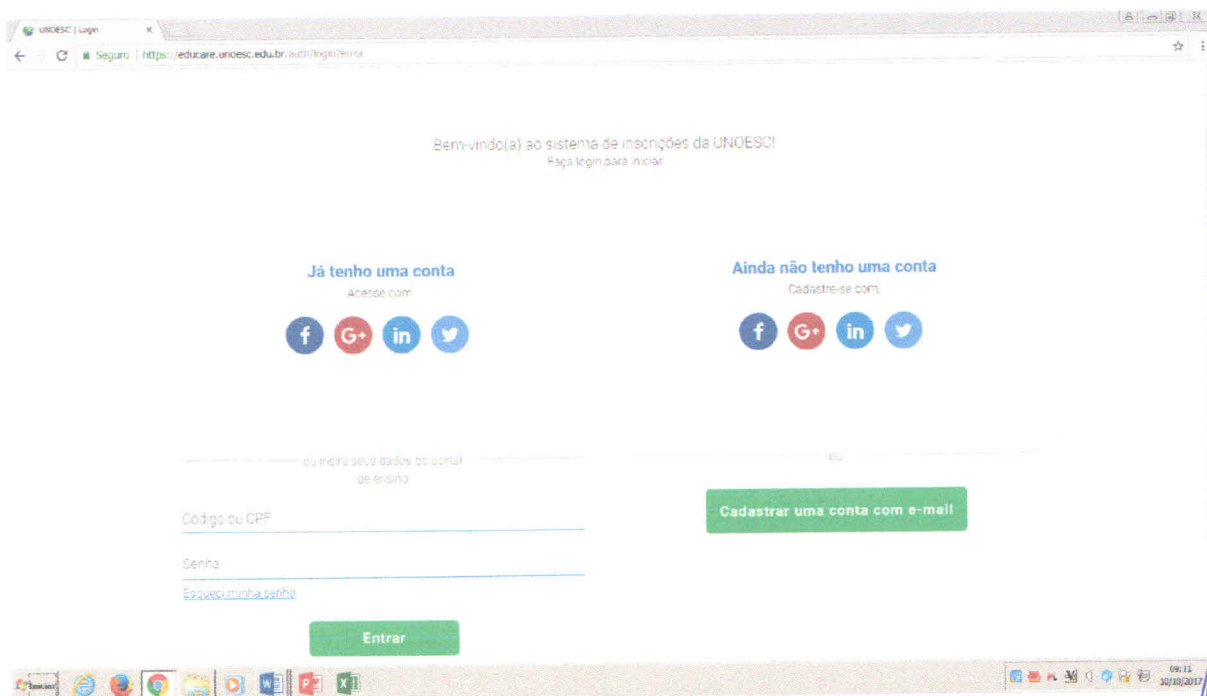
UNOESC | Login ×

Seguro | https://educare.unoesc.edu.br/auth/login?error

Bem-vindo(a) ao sistema de inscrições da UNOESC!
Faça login para iniciar

Já tenho uma conta
Acesse com

f G+ in

Ainda não tenho uma conta
Cadastre-se com

f G+ in

ou insira seus dados do portal de ensino

ou

Código ou CPF

Senha

Esqueci minha senha

Entrar

Cadastrar uma conta com e-mail

Iniciar

09:11
10/10/2017